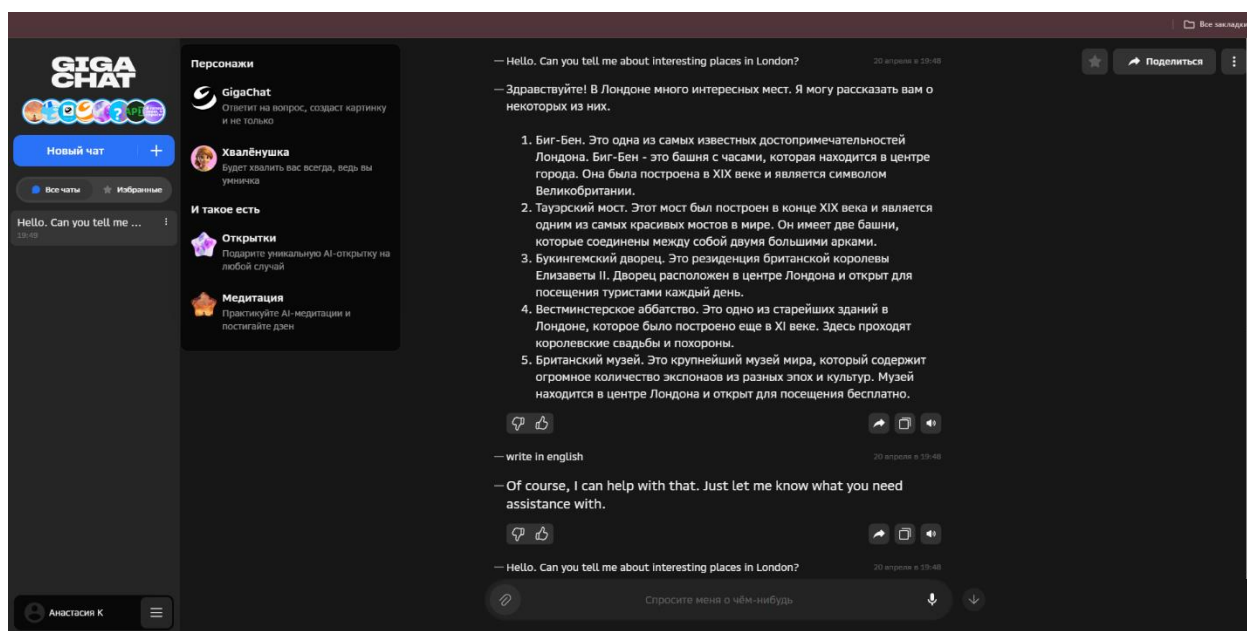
Все закладки

GIGA CHAT

Новый чат +

Все чаты Избранные

Hello. Can you tell me ...
19:48

Персонажи

GigaChat
Ответит на вопрос, создаст картинку и не только

Хвалёнушка
Будет хвалить вас всегда, ведь вы умничка

И такое есть

Открытки
Подарите уникальную AI-открытку на любой случай

Медитация
Практикуйте AI-медитации и постигайте дзен

— Hello. Can you tell me about interesting places in London? 20 апреля в 19:48

— Здравствуйте! В Лондоне много интересных мест. Я могу рассказать вам о некоторых из них.

1. Биг-Бен. Это одна из самых известных достопримечательностей Лондона. Биг-Бен - это башня с часами, которая находится в центре города. Она была построена в XIX веке и является символом Великобритании.
2. Тауэрский мост. Этот мост был построен в конце XIX века и является одним из самых красивых мостов в мире. Он имеет две башни, которые соединены между собой двумя большими арками.
3. Букингемский дворец. Это резиденция британской королевы Елизаветы II. Дворец расположен в центре Лондона и открыт для посещения туристами каждый день.
4. Вестминстерское аббатство. Это одно из старейших зданий в Лондоне, которое было построено еще в XI веке. Здесь проходят королевские свадьбы и похороны.
5. Британский музей. Это крупнейший музей мира, который содержит огромное количество экспонаов из разных эпох и культур. Музей находится в центре Лондона и открыт для посещения бесплатно.

— write in english 20 апреля в 19:48

— Of course, I can help with that. Just let me know what you need assistance with.

— Hello. Can you tell me about interesting places in London? 20 апреля в 19:48

Поделиться

Анастасия К

Спросите меня о чём-нибудь